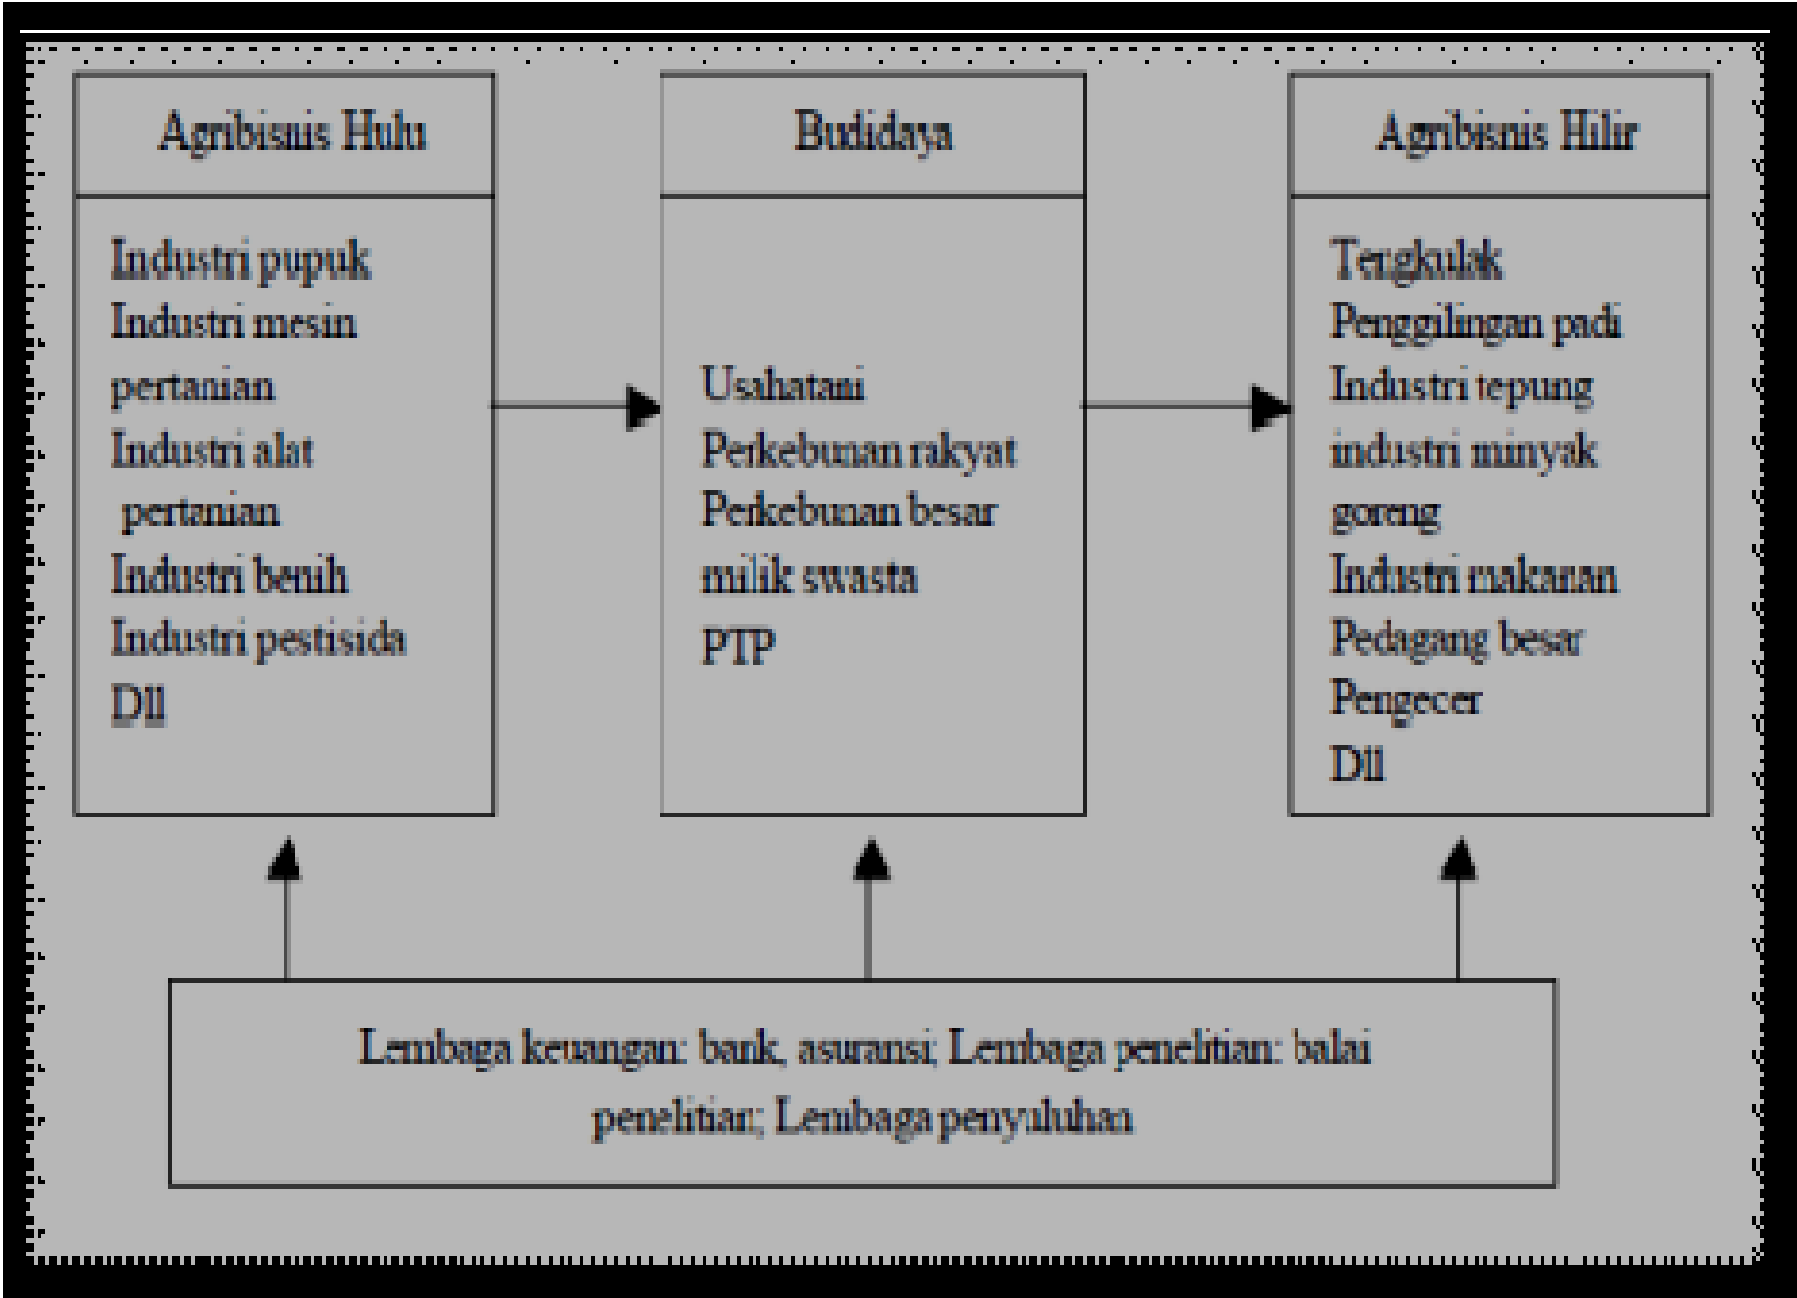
Agribisnis Hulu

Industri pupuk
Industri mesin pertanian
Industri alat pertanian
Industri benih
Industri pestisida
Dll

Budidaya

Usahatani
Perkebunan rakyat
Perkebunan besar milik swasta
PTP

Agribisnis Hilir

Tengkulak
Penggilingan padi
Industri tepung
industri minyak goreng
Industri makanan
Pedagang besar
Pengecer
Dll

Lembaga keuangan: bank, asuransi; Lembaga penelitian: balai penelitian; Lembaga penyuluhan